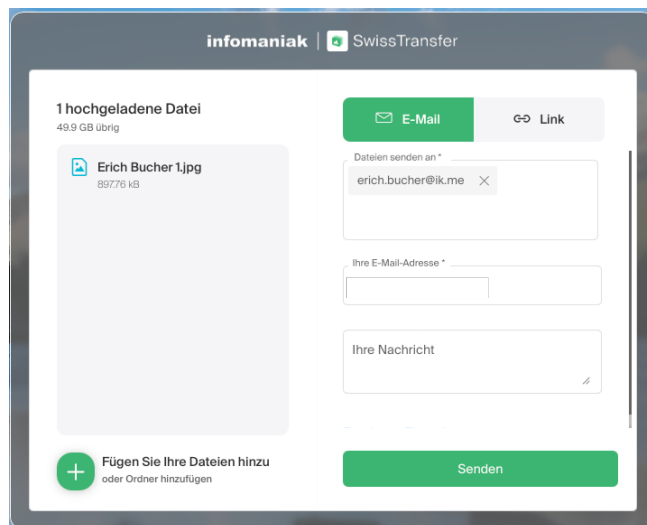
infomaniak | SwissTransfer

1 hochgeladene Datei
49.9 GB übrig

Erich Bucher 1.jpg
897.76 kB

Fügen Sie Ihre Dateien hinzu
oder Ordner hinzufügen

E-Mail
Link

Dateien senden an *
erich.bucher@ik.me

Ihre E-Mail-Adresse *

Ihre Nachricht

Senden